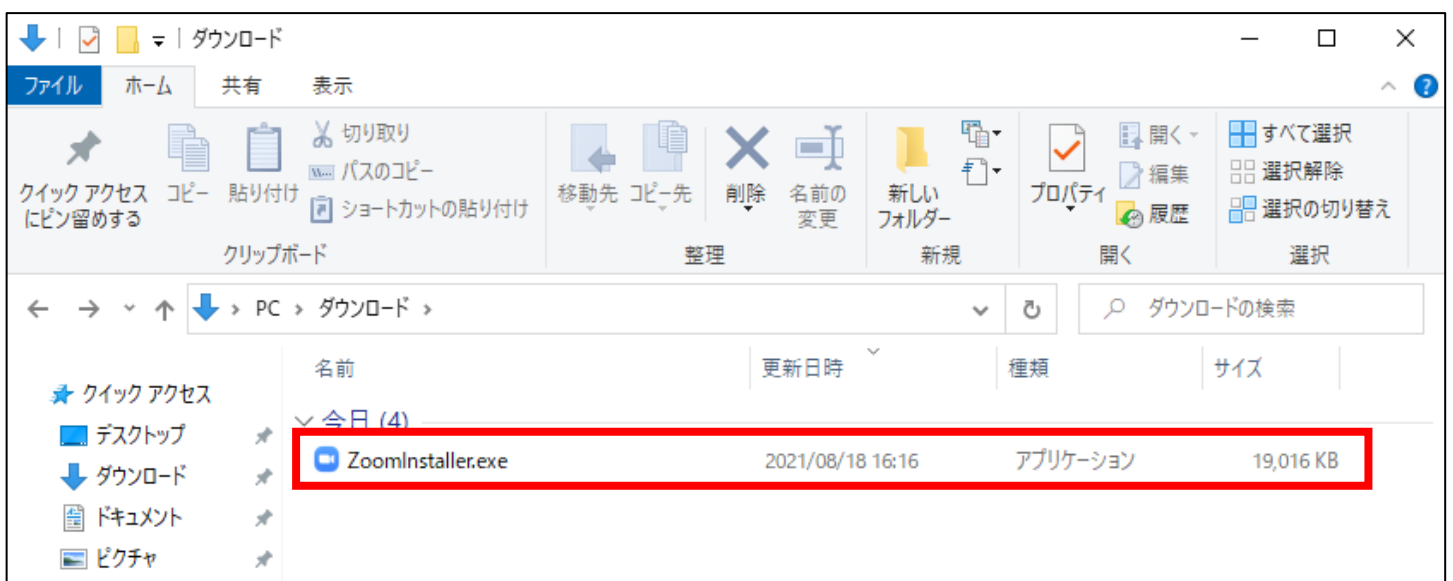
ダウンロード

ファイル ホーム 共有 表示

クイック アクセスにピン留めする コピー 貼り付け 切り取り パスのコピー ショートカットの貼り付け
クリップボード

移動先 コピー先 削除 名前の変更
整理

新しいフォルダー
新規

プロパティ 開く 編集 履歴
開く

すべて選択 選択解除 選択の切り替え
選択

PC › ダウンロード ›

ダウンロードの検索

クイック アクセス
デスクトップ
ダウンロード
ドキュメント
ピクチャ

| 名前 | 更新日時 | 種類 | サイズ |
|---|---|---|---|
| 今日 (4) | | | |
| ZoomInstaller.exe | 2021/08/18 16:16 | アプリケーション | 19,016 KB |